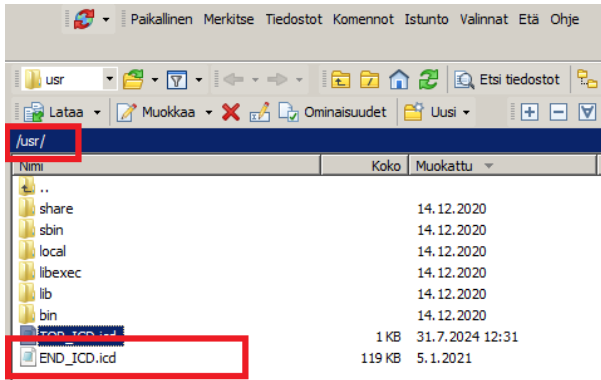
Paikallinen Merkitse Tiedostot Komennot Istunto Valinnat Etä Ohje

usr

Etsi tiedostot

Lataa Muokkaa Ominaisuudet Uusi

/usr/

| Nimi | Koko | Muokattu |
|---|---|---|
| .. | | |
| share | | 14.12.2020 |
| sbin | | 14.12.2020 |
| local | | 14.12.2020 |
| libexec | | 14.12.2020 |
| lib | | 14.12.2020 |
| bin | | 14.12.2020 |
| TOP_ICD.icd | 1 KB | 31.7.2024 12:31 |
| END_ICD.icd | 119 KB | 5.1.2021 |